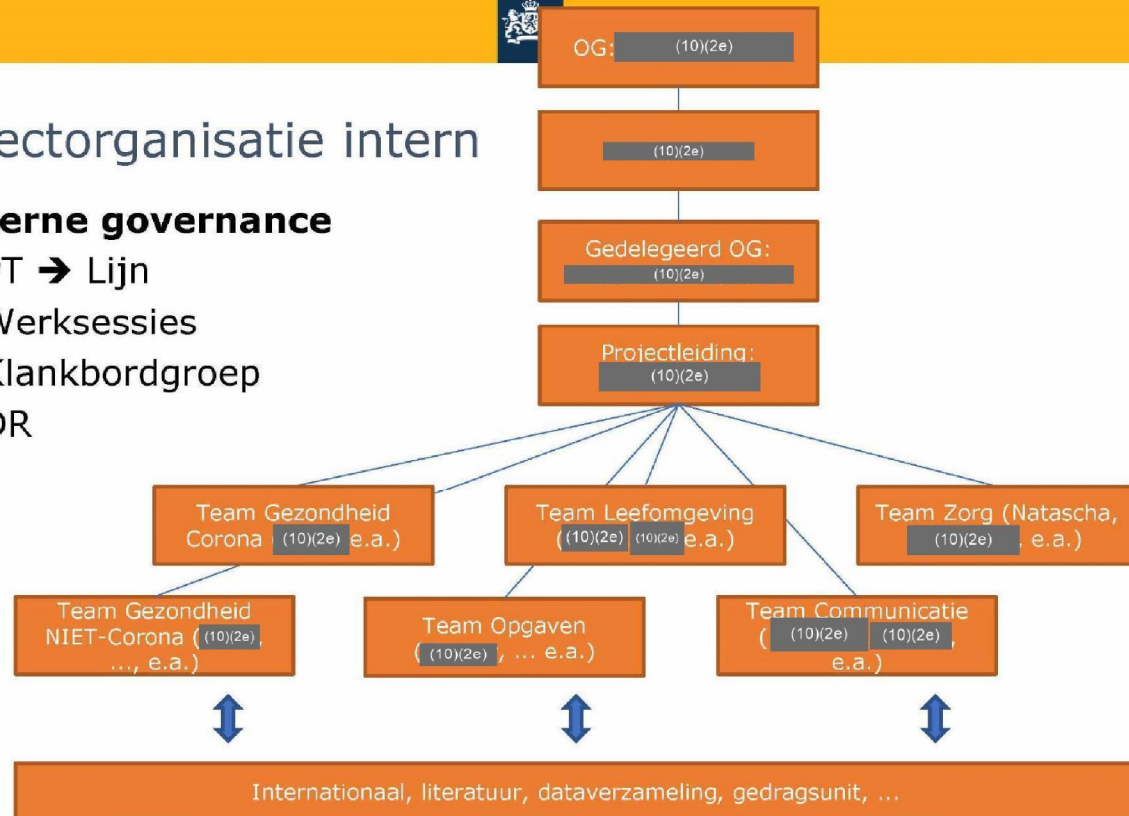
ectorganisatie intern

erne governance
T ➔ Lijn
Werksessies
Klankbordgroep
OR

OG: (10)(2e)

(10)(2e)

Gedelegeerd OG: (10)(2e)

Projectleiding: (10)(2e)

Team Gezondheid Corona (10)(2e) e.a.)

Team Leefomgeving ((10)(2e) (10)(2e) e.a.)

Team Zorg (Natascha, (10)(2e) , e.a.)

Team Gezondheid NIET-Corona ((10)(2e), ..., e.a.)

Team Opgaven ((10)(2e), ... e.a.)

Team Communicatie ((10)(2e) (10)(2e), e.a.)

Internationaal, literatuur, dataverzameling, gedragsunit, ...